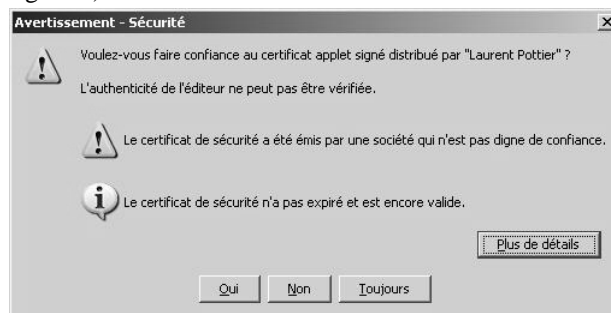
Avertissement - Sécurité

×

Voulez-vous faire confiance au certificat applet signé distribué par "Laurent Pottier" ?

L'authenticité de l'éditeur ne peut pas être vérifiée.

Le certificat de sécurité a été émis par une société qui n'est pas digne de confiance.

Le certificat de sécurité n'a pas expiré et est encore valide.

Plus de détails

Oui

Non

Toujours